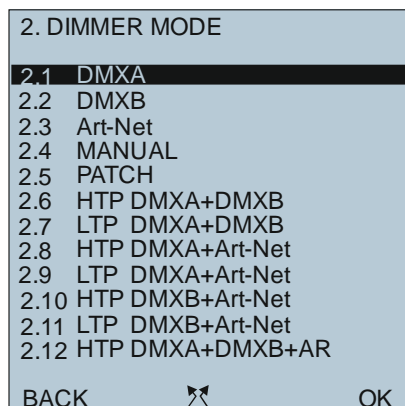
2. DIMMER MODE

2.1 DMXA
2.2 DMXB
2.3 Art-Net
2.4 MANUAL
2.5 PATCH
2.6 HTP DMXA+DMXB
2.7 LTP DMXA+DMXB
2.8 HTP DMXA+Art-Net
2.9 LTP DMXA+Art-Net
2.10 HTP DMXB+Art-Net
2.11 LTP DMXB+Art-Net
2.12 HTP DMXA+DMXB+AR

BACK OK